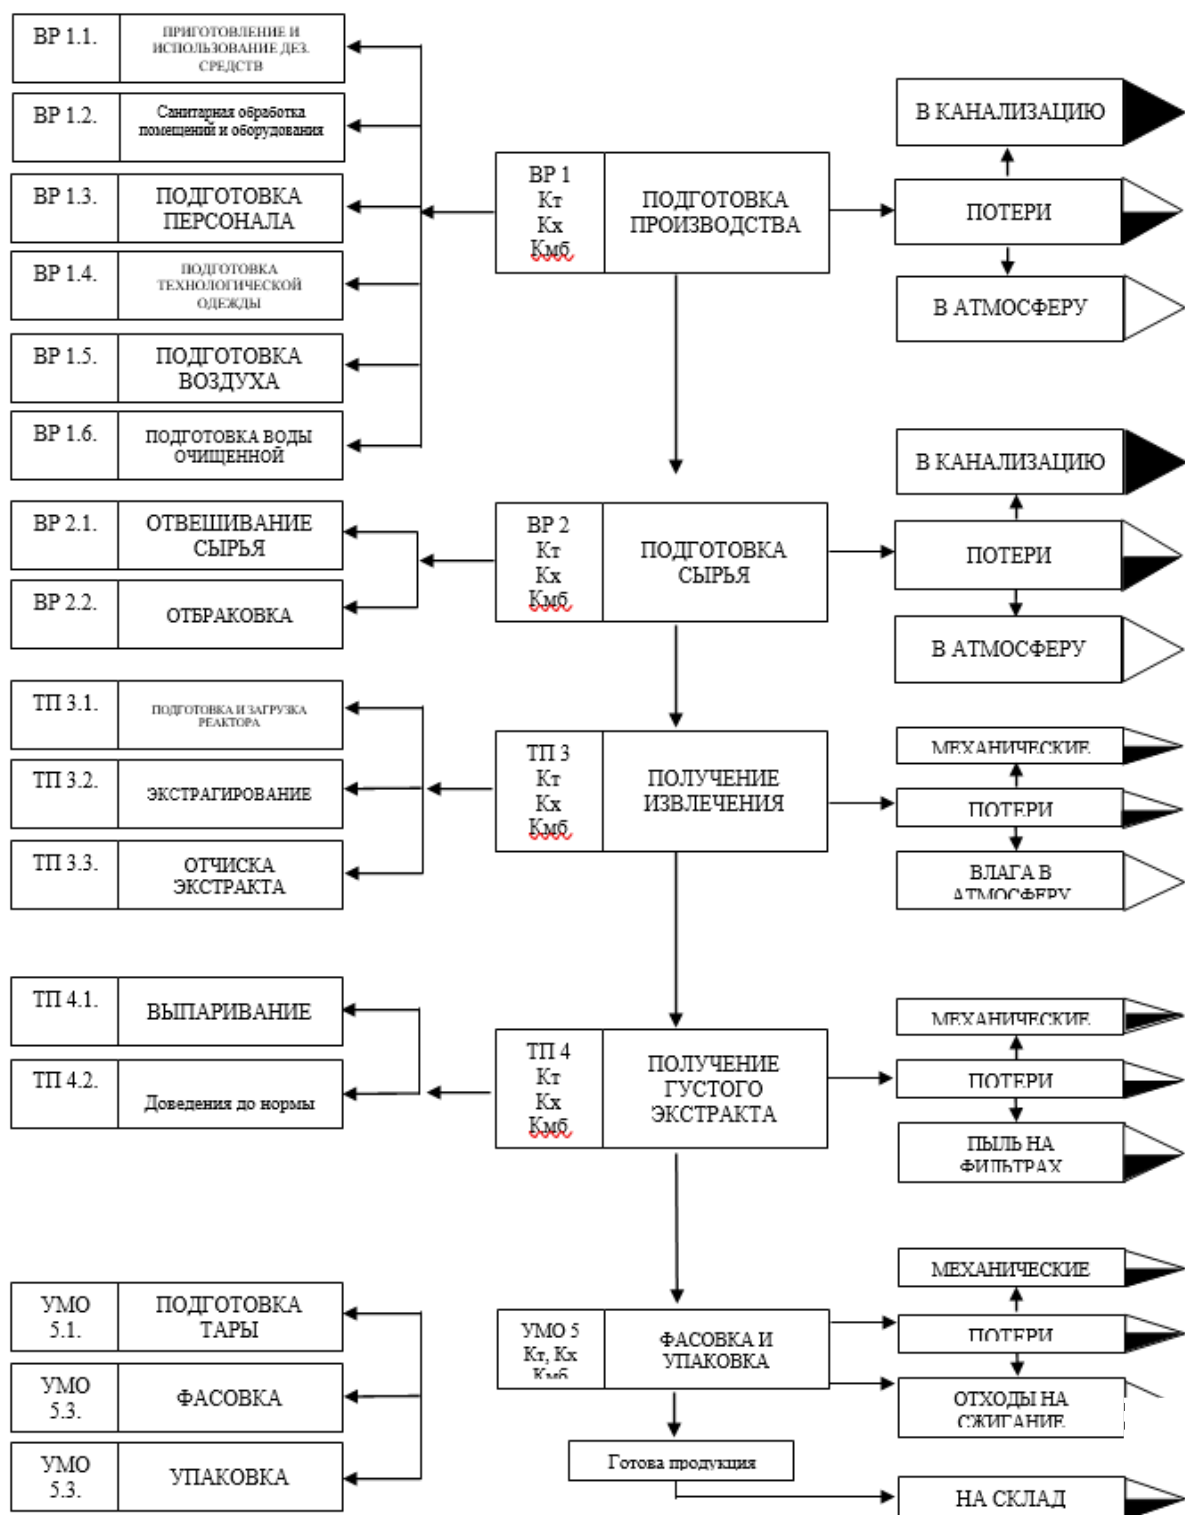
ВР 1.1. ПРИГОТОВЛЕНИЕ И ИСПОЛЬЗОВАНИЕ ДЕЗ. СРЕДСТВ

ВР 1.2. Санитарная обработка помещений и оборудования

ВР 1.3. ПОДГОТОВКА ПЕРСОНАЛА

ВР 1.4. ПОДГОТОВКА ТЕХНОЛОГИЧЕСКОЙ ОДЕЖДЫ

ВР 1.5. ПОДГОТОВКА ВОЗДУХА

ВР 1.6. ПОДГОТОВКА ВОДЫ ОЧИЩЕННОЙ

ВР 1 Кт Кх Кмб ПОДГОТОВКА ПРОИЗВОДСТВА

В КАНАЛИЗАЦИЮ

ПОТЕРИ

В АТМОСФЕРУ

ВР 2.1. ОТВЕШИВАНИЕ СЫРЬЯ

ВР 2.2. ОТБРАКОВКА

ВР 2 Кт Кх Кмб ПОДГОТОВКА СЫРЬЯ

В КАНАЛИЗАЦИЮ

ПОТЕРИ

В АТМОСФЕРУ

ТП 3.1. ПОДГОТОВКА И ЗАГРУЗКА РЕАКТОРА

ТП 3.2. ЭКСТРАГИРОВАНИЕ

ТП 3.3. ОТЧИСКА ЭКСТРАКТА

ТП 3 Кт Кх Кмб ПОЛУЧЕНИЕ ИЗВЛЕЧЕНИЯ

МЕХАНИЧЕСКИЕ

ПОТЕРИ

ВЛАГА В АТМОСФЕРУ

ТП 4.1. ВЫПАРИВАНИЕ

ТП 4.2. Доведения до нормы

ТП 4 Кт Кх Кмб ПОЛУЧЕНИЕ ГУСТОГО ЭКСТРАКТА

МЕХАНИЧЕСКИЕ

ПОТЕРИ

ПЫЛЬ НА ФИЛЬТРАХ

УМО 5.1. ПОДГОТОВКА ТАРЫ

УМО 5.3. ФАСОВКА

УМО 5.3. УПАКОВКА

УМО 5 Кт, Кх Кмб ФАСОВКА И УПАКОВКА

МЕХАНИЧЕСКИЕ

ПОТЕРИ

ОТХОДЫ НА СЖИГАНИЕ

Готова продукция

НА СКЛАД